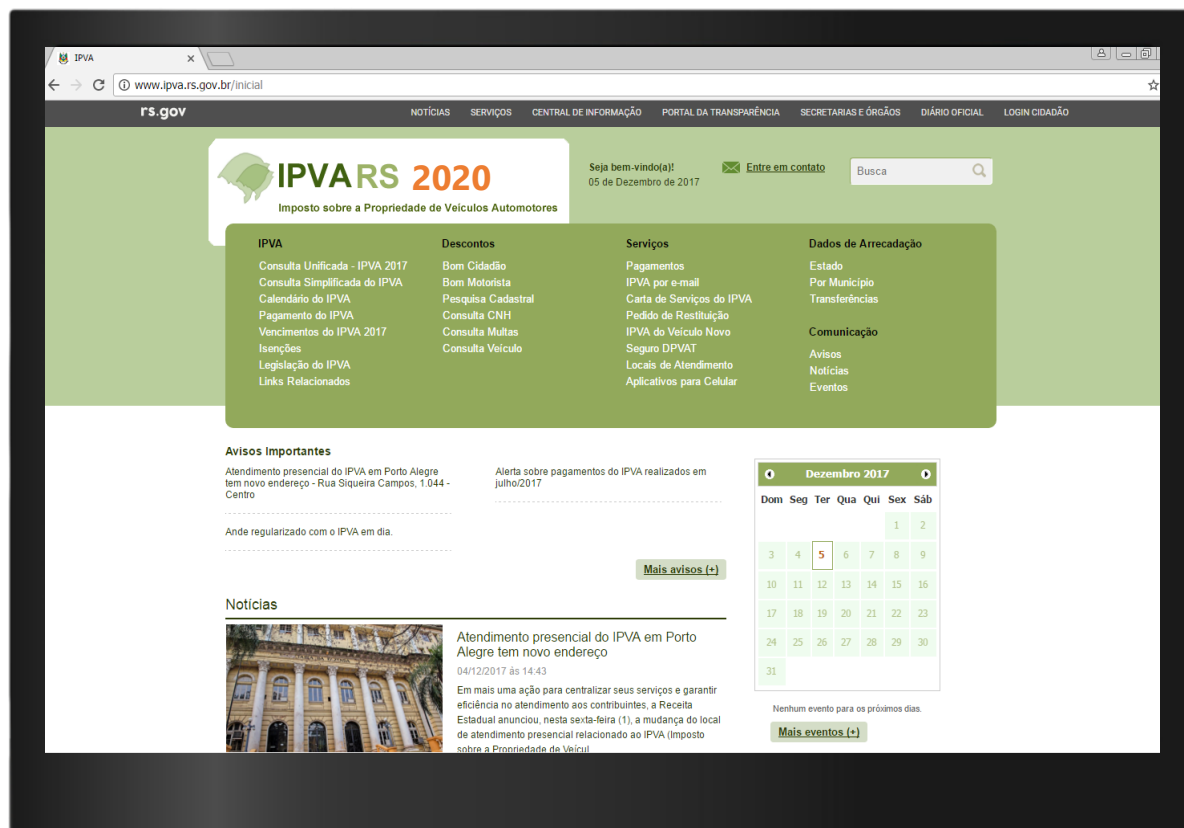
IPVA ×

www.ipva.rs.gov.br/inicial

rs.gov

NOTÍCIAS SERVIÇOS CENTRAL DE INFORMAÇÃO PORTAL DA TRANSPARÊNCIA SECRETARIAS E ÓRGÃOS DIÁRIO OFICIAL LOGIN CIDADÃO

IPVARS 2020
Imposto sobre a Propriedade de Veículos Automotores

Seja bem-vindo(a)!
05 de Dezembro de 2017

Entre em contato

Busca

IPVA
Consulta Unificada - IPVA 2017
Consulta Simplificada do IPVA
Calendário do IPVA
Pagamento do IPVA
Vencimentos do IPVA 2017
Isenções
Legislação do IPVA
Links Relacionados

Descontos
Bom Cidadão
Bom Motorista
Pesquisa Cadastral
Consulta CNH
Consulta Multas
Consulta Veículo

Serviços
Pagamentos
IPVA por e-mail
Carta de Serviços do IPVA
Pedido de Restituição
IPVA do Veículo Novo
Seguro DPVAT
Locais de Atendimento
Aplicativos para Celular

Dados de Arrecadação
Estado
Por Município
Transferências

Comunicação
Avisos
Notícias
Eventos

Avisos Importantes

Atendimento presencial do IPVA em Porto Alegre tem novo endereço - Rua Siqueira Campos, 1.044 - Centro

Alerta sobre pagamentos do IPVA realizados em julho/2017

Ande regularizado com o IPVA em dia.

Mais avisos (+)

Notícias

Atendimento presencial do IPVA em Porto Alegre tem novo endereço
04/12/2017 às 14:43
Em mais uma ação para centralizar seus serviços e garantir eficiência no atendimento aos contribuintes, a Receita Estadual anunciou, nesta sexta-feira (1), a mudança do local de atendimento presencial relacionado ao IPVA (Imposto sobre a Propriedade de Veícul

Dezembro 2017

| Dom | Seg | Ter | Qua | Qui | Sex | Sáb |
|---|---|---|---|---|---|---|
| | | | | | 1 | 2 |
| 3 | 4 | 5 | 6 | 7 | 8 | 9 |
| 10 | 11 | 12 | 13 | 14 | 15 | 16 |
| 17 | 18 | 19 | 20 | 21 | 22 | 23 |
| 24 | 25 | 26 | 27 | 28 | 29 | 30 |
| 31 | | | | | | |

Nenhum evento para os próximos dias.

Mais eventos (+)